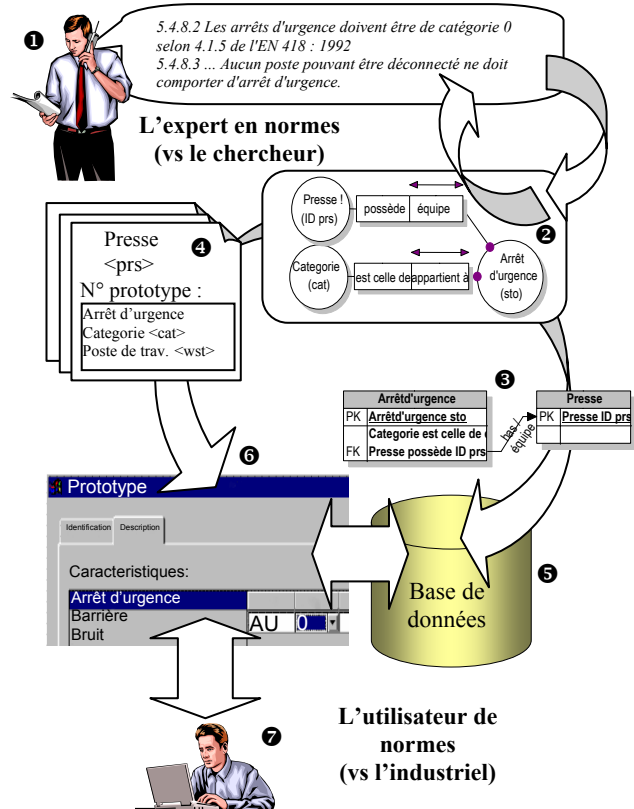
❶

5.4.8.2 Les arrêts d'urgence doivent être de catégorie 0 selon 4.1.5 de l'EN 418 : 1992
5.4.8.3 ... Aucun poste pouvant être déconnecté ne doit comporter d'arrêt d'urgence.

L'expert en normes
(vs le chercheur)

Presse !
(ID prs)

possède

équipe

Categorie
(cat)

est celle de

appartient à

Arrêt
d'urgence
(sto)

❷

Presse
<prs>
N° prototype :

❹

Arrêt d'urgence
Categorie <cat>
Poste de trav. <wst>

❸

| | Arrêtd'urgence |
|---|---|
| PK | Arrêtd'urgence sto |
| | Categorie est celle de |
| FK | Presse possède ID prs |

has / équipe

| | Presse |
|---|---|
| PK | Presse ID prs |
| | |

❻

Prototype

Identification Description

Caracteristiques:
Arrêt d'urgence
Barrière
Bruit

AU 0

Base de
données

❺

❼

L'utilisateur de
normes
(vs l'industriel)